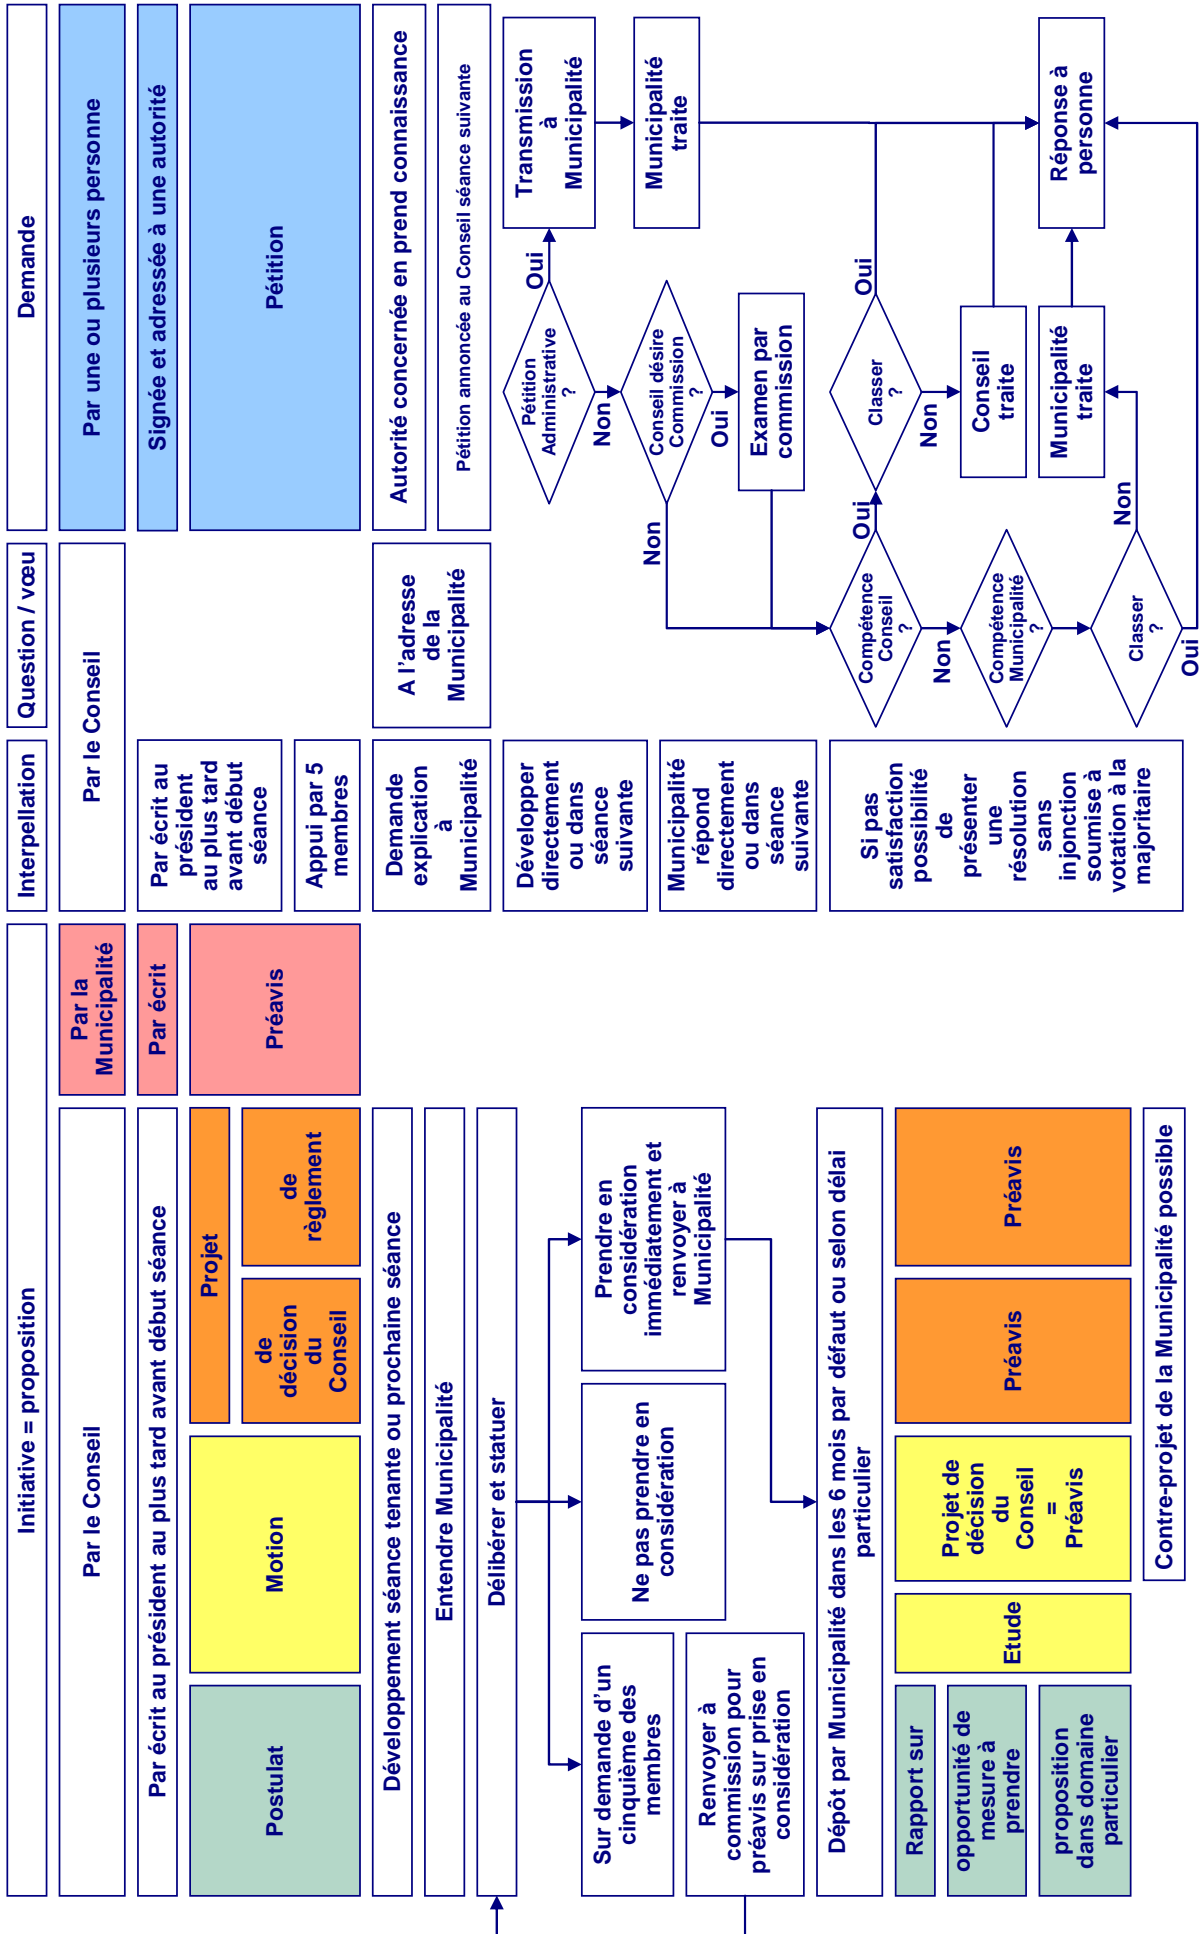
Demande

Par une ou plusieurs personne

Signée et adressée à une autorité

Pétition

Autorité concernée en prend connaissance

Pétition annoncée au Conseil séance suivante

Pétition Administrative ?

Oui

Non

Transmission à Municipalité

Municipalité traite

Conseil désire Commission ?

Oui

Non

Examen par commission

Classer ?

Oui

Non

Conseil traite

Réponse à personne

Municipalité traite

Compétence Conseil ?

Oui

Non

Compétence Municipalité ?

Classer ?

Non

Oui

Question / vœu

Par le Conseil

A l'adresse de la Municipalité

Interpellation

Par écrit au président au plus tard avant début séance

Appui par 5 membres

Demande explication à Municipalité

Développer directement ou dans séance suivante

Municipalité répond directement ou dans séance suivante

Si pas satisfaction possibilité de présenter une résolution sans injonction soumise à votation à la majoritaire

Initiative = proposition

Par la Municipalité

Par écrit

Préavis

Par le Conseil

Par écrit au président au plus tard avant début séance

Postulat

Motion

Projet

de décision du Conseil

de règlement

Développement séance tenante ou prochaine séance

Entendre Municipalité

Délibérer et statuer

Prendre en considération immédiatement et renvoyer à Municipalité

Ne pas prendre en considération

Sur demande d'un cinquième des membres

Renvoyer à commission pour préavis sur prise en considération

Dépôt par Municipalité dans les 6 mois par défaut ou selon délai particulier

Rapport sur

opportunité de mesure à prendre

proposition dans domaine particulier

Etude

Projet de décision du Conseil = Préavis

Préavis

Préavis

Contre-projet de la Municipalité possible